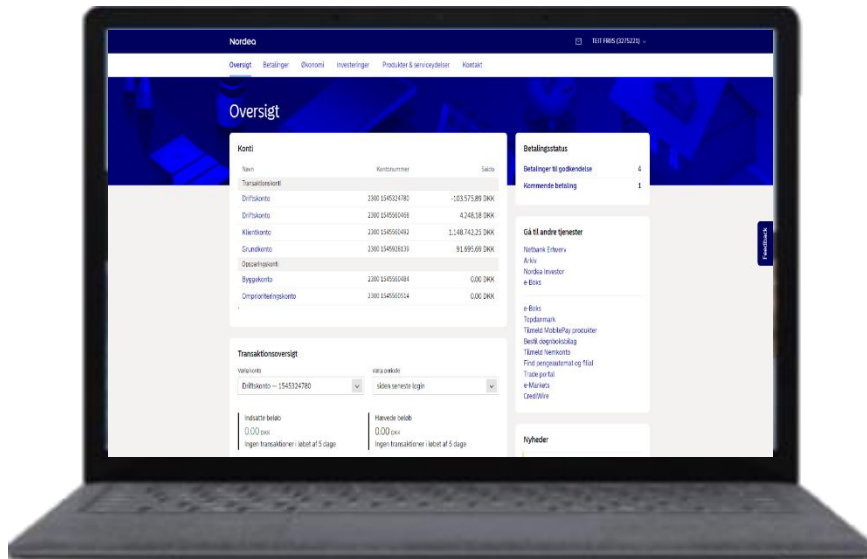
Nordea

TEST FIRMA (3275221)

Oversigt Betalinger Økonomi Investeringer Produkter & serviceydelser Kontakt

Oversigt

Konti

| Navn | Kontonummer | Saldo |
|---|---|---|
| Transaktionskonti | | |
| Driftskonto | 2300 1545324780 | -103.575,89 DKK |
| Driftskonto | 2300 1545560468 | 4.248,18 DKK |
| Klientkonto | 2300 1545560492 | 1.148.742,25 DKK |
| Grundkonto | 2300 1545928139 | 91.695,69 DKK |
| Opsparingskonti | | |
| Byggekonto | 2300 1545560484 | 0,00 DKK |
| Omprioriteringskonto | 2300 1545560514 | 0,00 DKK |

Transaktionsoversigt

Vælg konto
Driftskonto — 1545324780

Vælg periode
siden seneste login

Indsatte beløb
0,00 DKK
Ingen transaktioner i løbet af 5 dage

Hævede beløb
0,00 DKK
Ingen transaktioner i løbet af 5 dage

Betalingsstatus

Betalinger til godkendelse 4
Kommende betaling 1

Gå til andre tjenester

Netbank Erhverv
Arkiv
Nordea Investor
e-Boks

e-Boks
Topdanmark
Tilmeld MobilePay produkter
Bestil depotoksblag
Tilmeld Nemkonto
Find pengeautomat og filial
Trade portal
e-Markets
CreditWire

Nyheder

Feedback